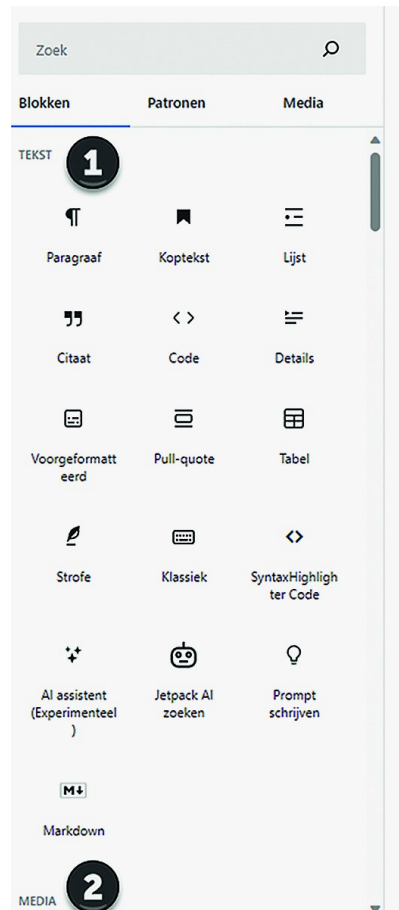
Zoek

Blokken Patronen Media

TEKST

1

Paragraaf

Koptekst

Lijst

Citaat

Code

Details

Voorgeformatteerd

Pull-quote

Tabel

Strofe

Klassiek

SyntaxHighlighter Code

AI assistent (Experimenteel)

Jetpack AI zoeken

Prompt schrijven

M↓

Markdown

MEDIA

2